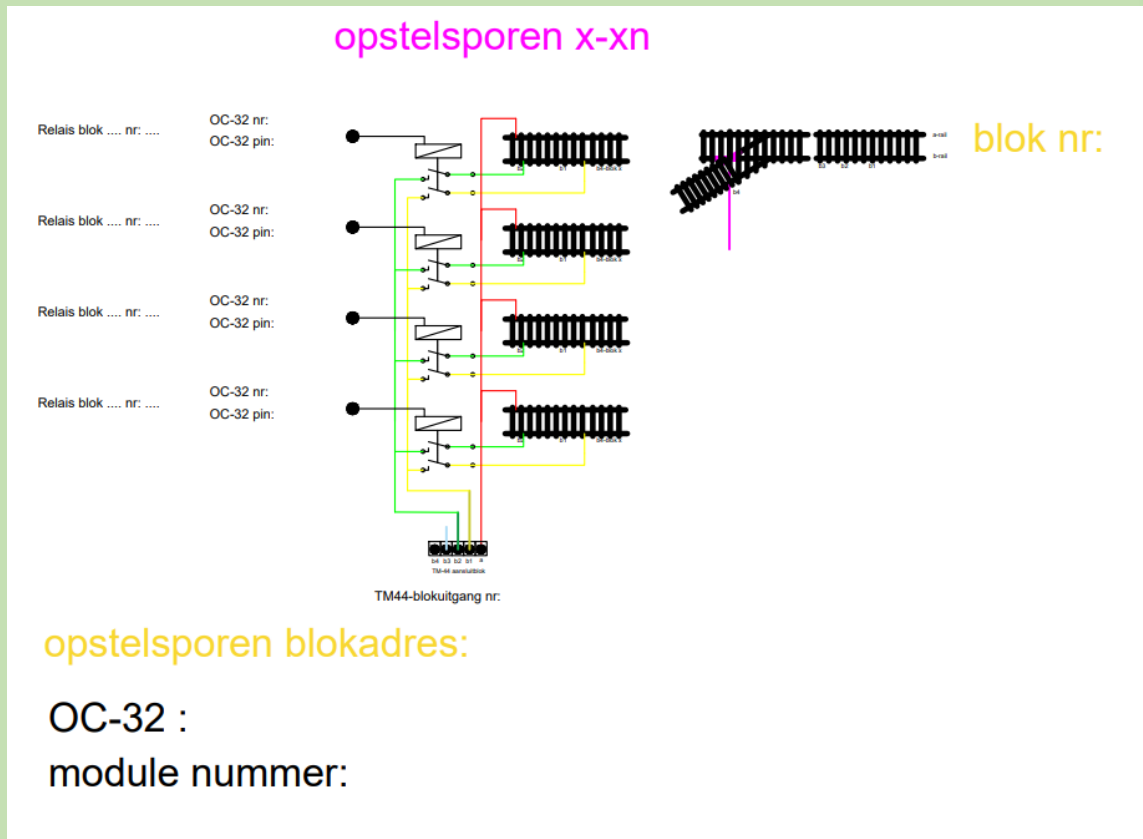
opstelsporen x-xn

Relais blok .... nr: ....
OC-32 nr:
OC-32 pin:

Relais blok .... nr: ....
OC-32 nr:
OC-32 pin:

Relais blok .... nr: ....
OC-32 nr:
OC-32 pin:

Relais blok .... nr: ....
OC-32 nr:
OC-32 pin:

b1 b4-blok.x
b1 b4-blok.x
b1 b4-blok.x
b1 b4-blok.x

a-rail
b-rail
b3 b2 b1
b4

blok nr:

b4 b3 b2 b1 a
TM-44 aansluitblok

TM44-blokuitgang nr:

opstelsporen blokadres:

OC-32 :
module nummer: